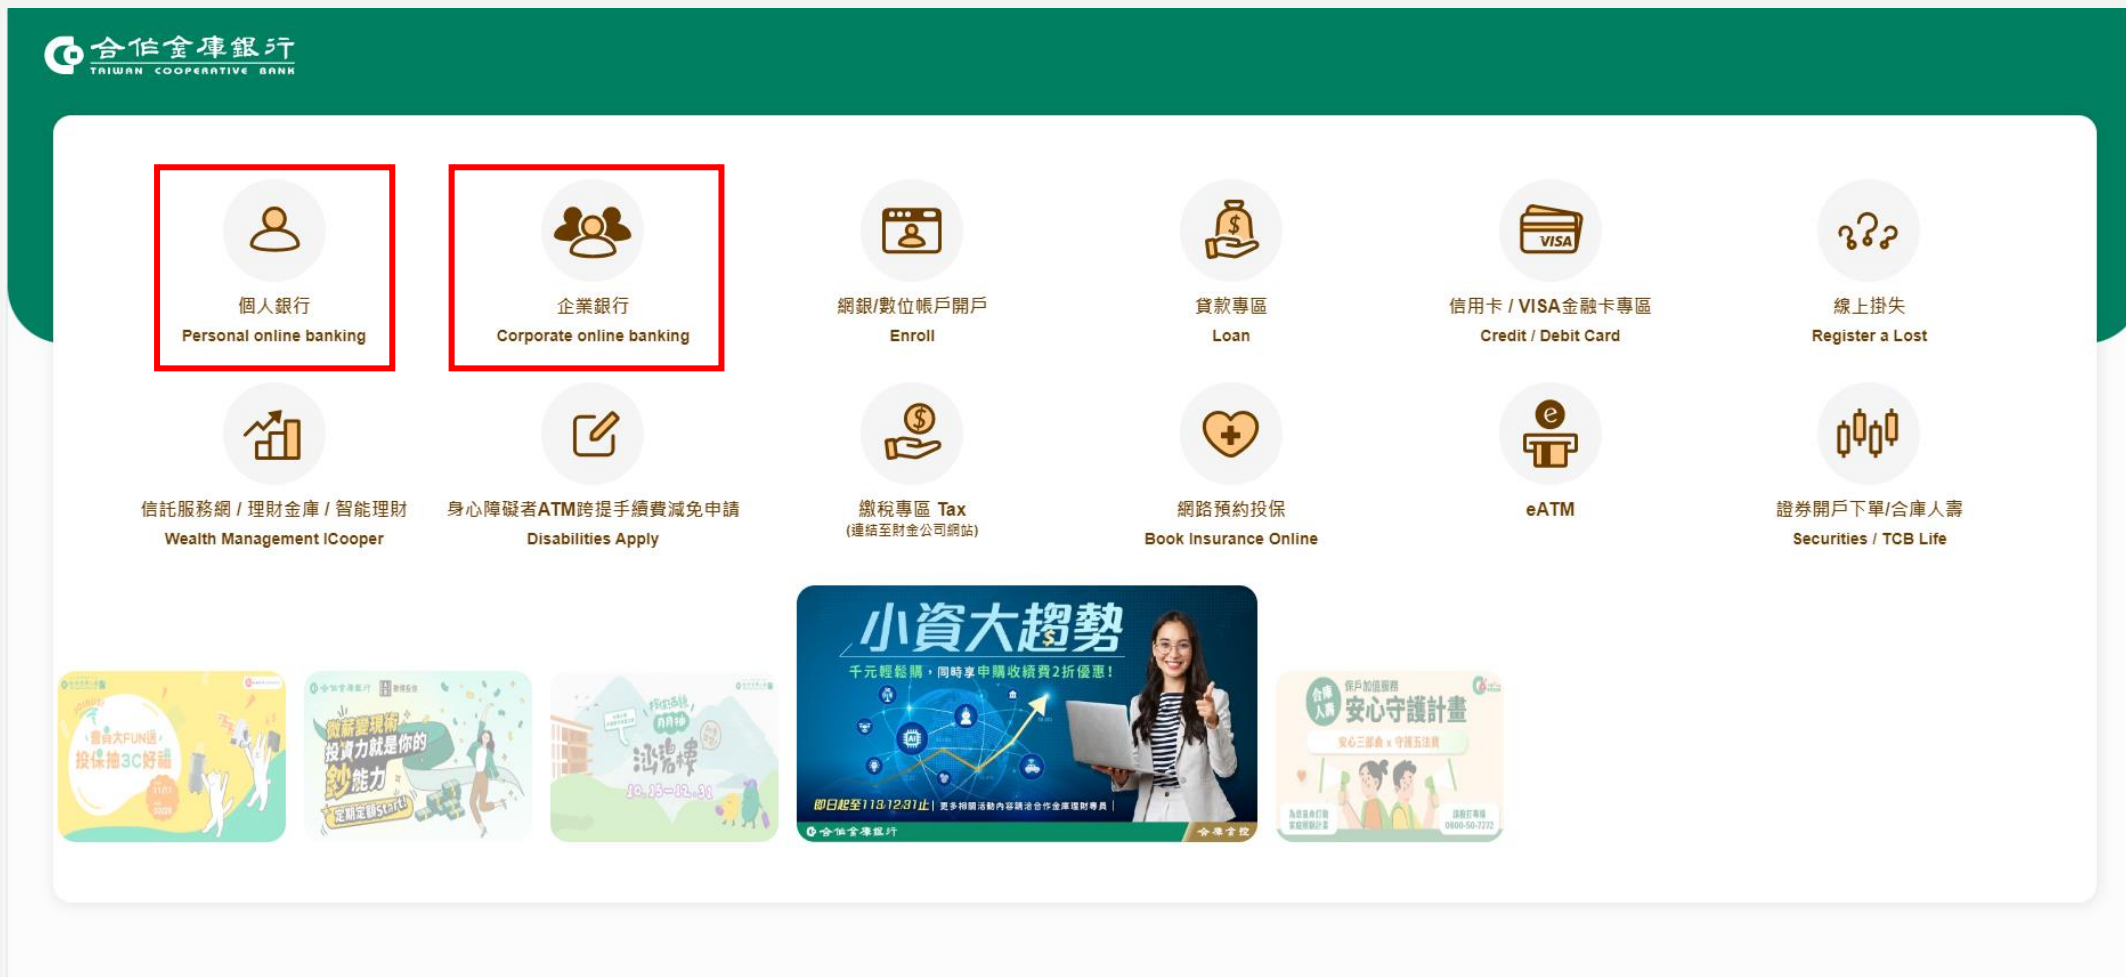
合作金庫銀行
TAIWAN COOPERATIVE BANK

個人銀行
Personal online banking

企業銀行
Corporate online banking

網銀/數位帳戶開戶
Enroll

貸款專區
Loan

VISA

信用卡 / VISA金融卡專區
Credit / Debit Card

線上掛失
Register a Lost

信託服務網 / 理財金庫 / 智能理財
Wealth Management ICooper

身心障礙者ATM跨提手續費減免申請
Disabilities Apply

繳稅專區 Tax
(連結至財金公司網站)

網路預約投保
Book Insurance Online

e

eATM

證券開戶下單/合庫人壽
Securities / TCB Life

投保抽3C好禮

微薪資理財
投資力就是你的
鈔能力
定期定額Start!

10.15~12.31

小資大趨勢
千元輕鬆購，同時享申購收續費2折優惠！
即日起至113.12.31止
合作金庫銀行
合庫金控

安心守護計畫